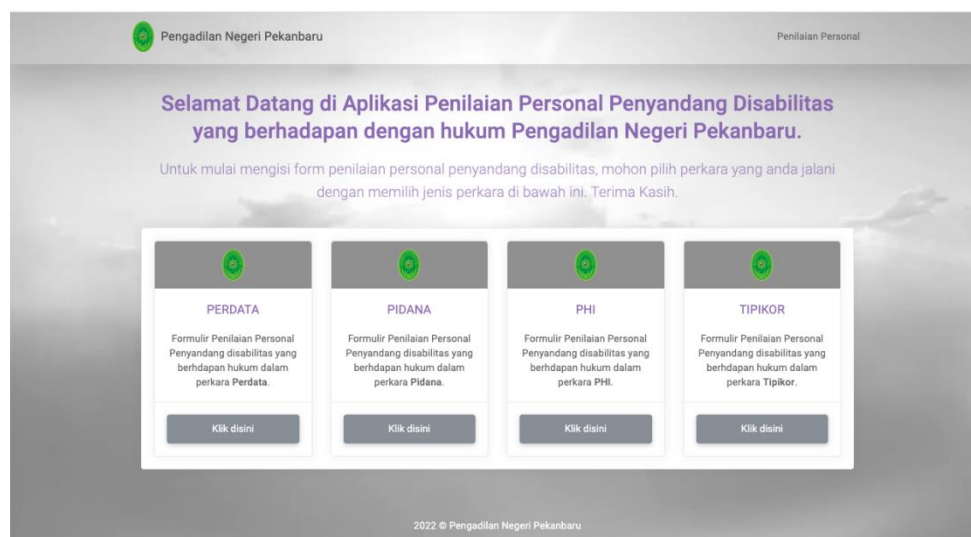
Pengadilan Negeri Pekanbaru

Penilaian Personal

Selamat Datang di Aplikasi Penilaian Personal Penyandang Disabilitas yang berhadapan dengan hukum Pengadilan Negeri Pekanbaru.

Untuk mulai mengisi form penilaian personal penyandang disabilitas, mohon pilih perkara yang anda jalani dengan memilih jenis perkara di bawah ini. Terima Kasih.

PERDATA

Formulir Penilaian Personal Penyandang disabilitas yang berhdapan hukum dalam perkara Perdata.

Klik disini

PIDANA

Formulir Penilaian Personal Penyandang disabilitas yang berhdapan hukum dalam perkara Pidana.

Klik disini

PHI

Formulir Penilaian Personal Penyandang disabilitas yang berhdapan hukum dalam perkara PHI.

Klik disini

TIPIKOR

Formulir Penilaian Personal Penyandang disabilitas yang berhdapan hukum dalam perkara Tipikor.

Klik disini

2022 © Pengadilan Negeri Pekanbaru